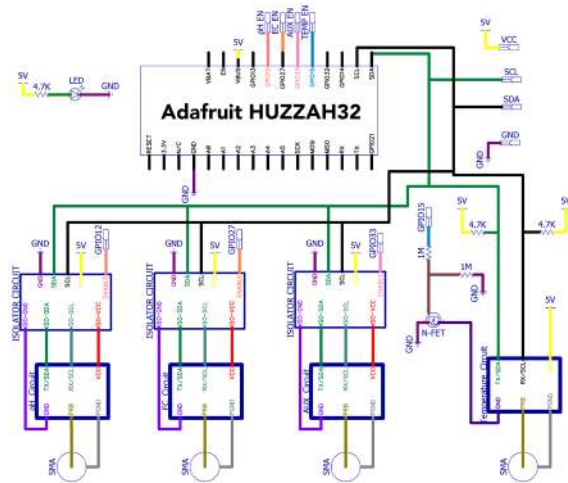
5V
VCC
pH EN
EC EN
AUX EN
TEMP EN
5V
VBAT
EN
VBUS
GPIO0
GPIO12
GPIO27
GPIO33
GPIO15
GPIO32
GPIO14
SCL
SDA
5V
4.7K
LED
GND
SCL
SDA
Adafruit HUZZAH32
GND
RESET
3.3V
N/C
GND
A0
A1
A2
A3
A4
A5
SCK
MOSI
MISO
RX
TX
GPIO21
GND
GND
5V
GPIO12
GND
5V
GPIO27
GND
5V
GPIO33
GPIO15
5V
5V
4.7K
4.7K
1M
1M
ISOLATOR CIRCUIT
ISOLATOR CIRCUIT
ISOLATOR CIRCUIT
N-FET
GND
GND
pH Circuit
EC Circuit
AUX Circuit
Temperature Circuit
TX/SDA
RX/SCL
5V
SMA
SMA
SMA
SMA